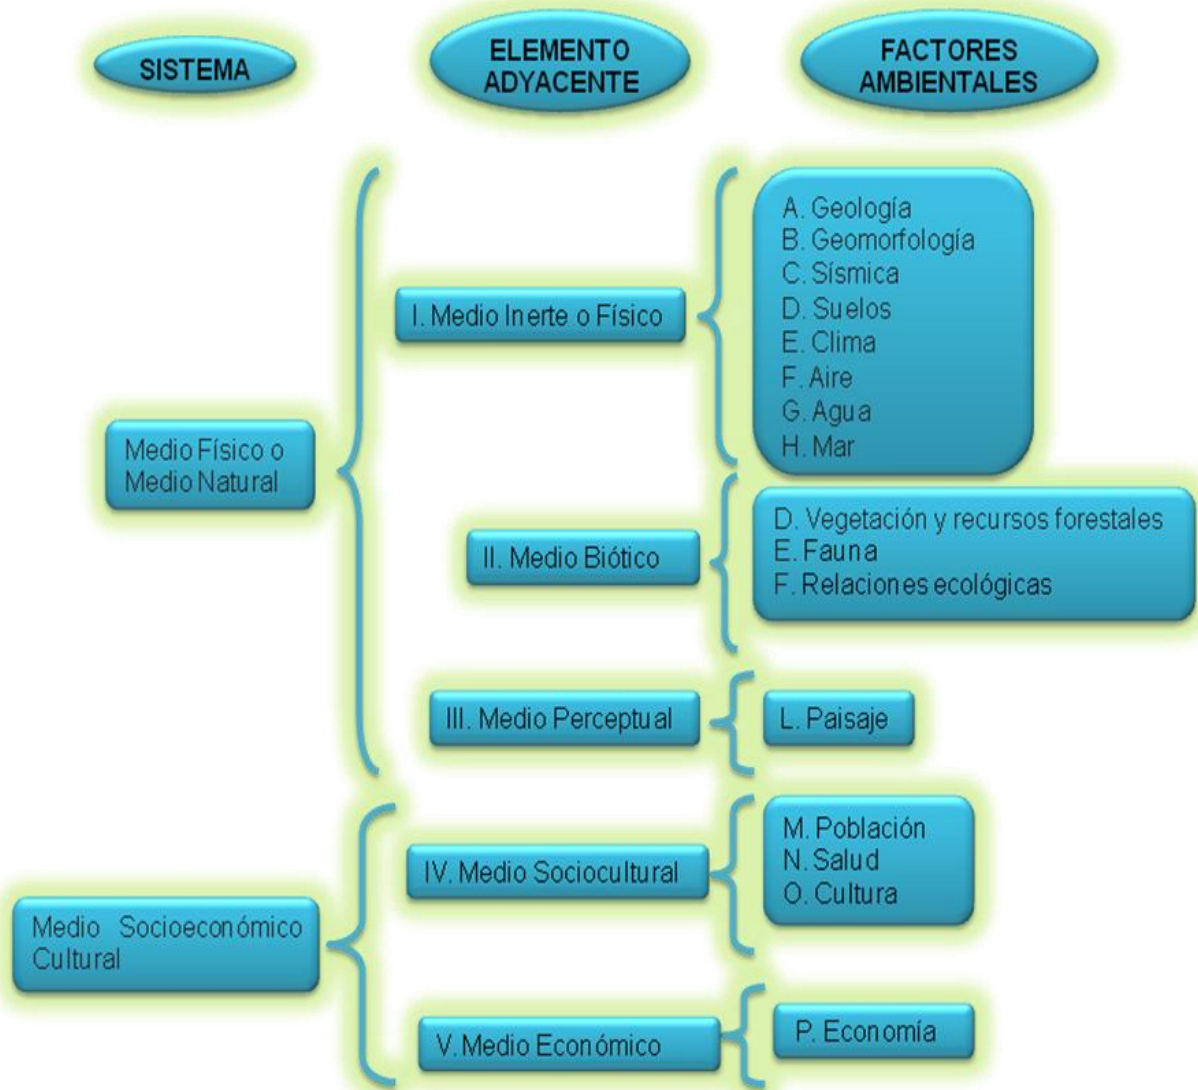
SISTEMA

ELEMENTO ADYACENTE

FACTORES AMBIENTALES

Medio Físico o Medio Natural

I. Medio Inerte o Físico

A. Geología
B. Geomorfología
C. Sísmica
D. Suelos
E. Clima
F. Aire
G. Agua
H. Mar

II. Medio Biótico

D. Vegetación y recursos forestales
E. Fauna
F. Relaciones ecológicas

III. Medio Perceptual

L. Paisaje

Medio Socioeconómico Cultural

IV. Medio Sociocultural

M. Población
N. Salud
O. Cultura

V. Medio Económico

P. Economía